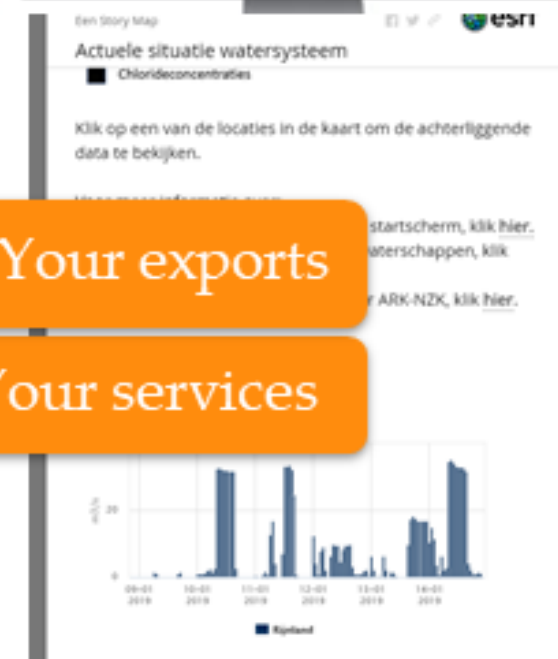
Een Story Map

esri

Actuele situatie watersysteem

Chlorideconcentraties

Klik op een van de locaties in de kaart om de achterliggende data te bekijken.

Voor meer informatie over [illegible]

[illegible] startscherm, klik hier.

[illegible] waterschappen, klik

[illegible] ARK-NZK, klik hier.

Your exports

Your services

20

0

m3/s

09-01 2019

10-01 2019

11-01 2019

12-01 2019

13-01 2019

14-01 2019

Rijnland